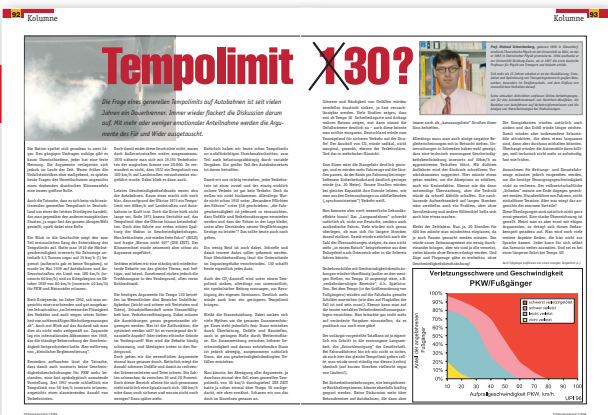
92 Kolumne

Kolumne 93

Tempolimit 130?

Die Frage eines generellen Tempolimits auf Autobahnen ist seit vielen Jahren ein Dauerbrenner. Immer wieder flackert die Diskussion darum auf. Mit mehr oder weniger emotionaler Anteilnahme werden die Argumente des Für und Wider ausgetauscht.

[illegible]

Prof. Michael Schreckenberg

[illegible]

Verletzungsschwere und Geschwindigkeit PKW/Fußgänger

| schwer verletzt/getötet |
|---|
| schwer verletzt |
| leicht verletzt |
| nicht verletzt |

Anteil der angefahrenen Fußgänger

Aufprallgeschwindigkeit PKW, km/h

UPI 98